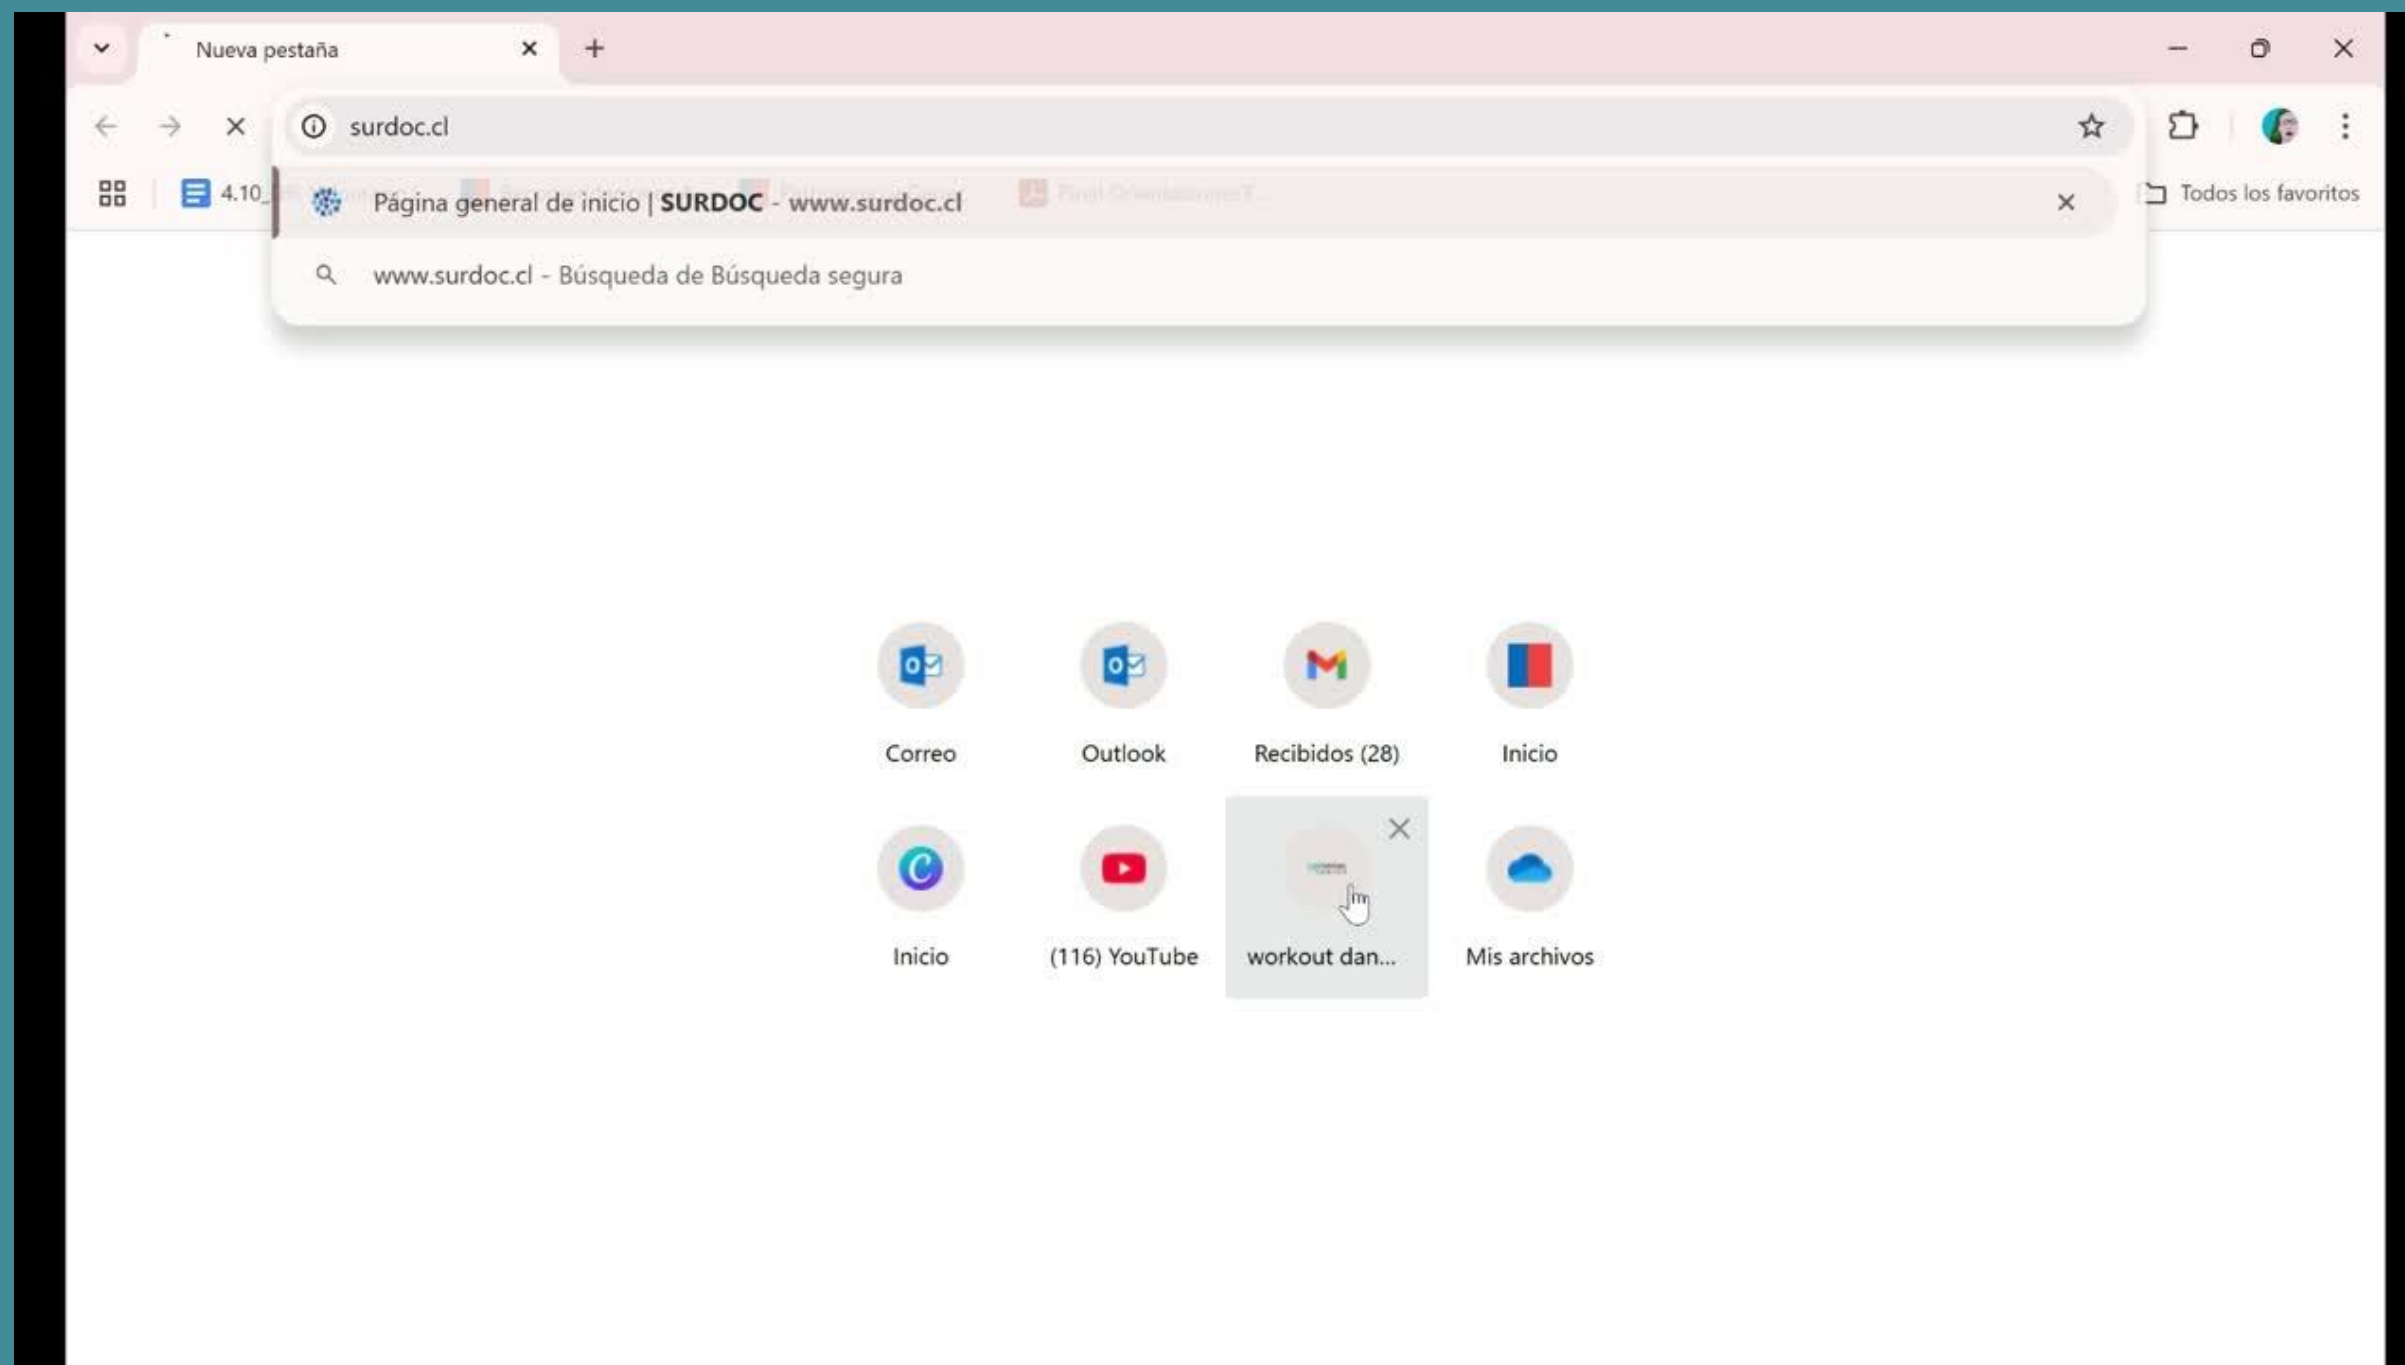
Nueva pestaña

surdoc.cl

4.10_

Página general de inicio | SURDOC - www.surdoc.cl

www.surdoc.cl - Búsqueda de Búsqueda segura

Todos los favoritos

Correo

Outlook

Recibidos (28)

Inicio

Inicio

(116) YouTube

workout dan...

Mis archivos